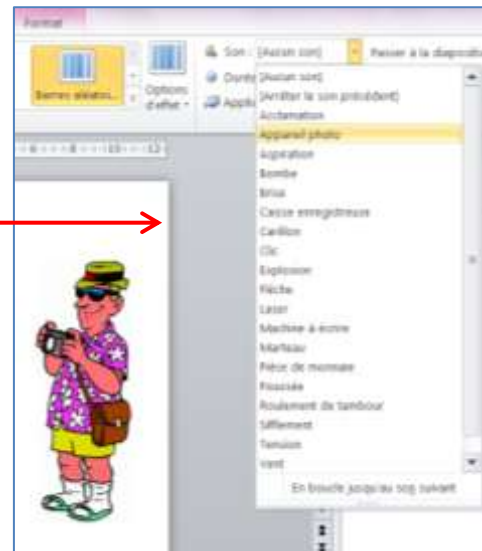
Format

Barres aléato...

Options d'effet

Son : [Aucun son]

Passer à la diapositive

Durée

Appli

[Aucun son]
[Arrêter le son précédent]
Acclamation
Appareil photo
Aspiration
Bombe
Brise
Caisse enregistreuse
Carillon
Clic
Explosion
Flèche
Laser
Machine à écrire
Marteau
Pièce de monnaie
Poussée
Roulement de tambour
Sifflement
Tension
Vent

En boucle jusqu'au son suivant